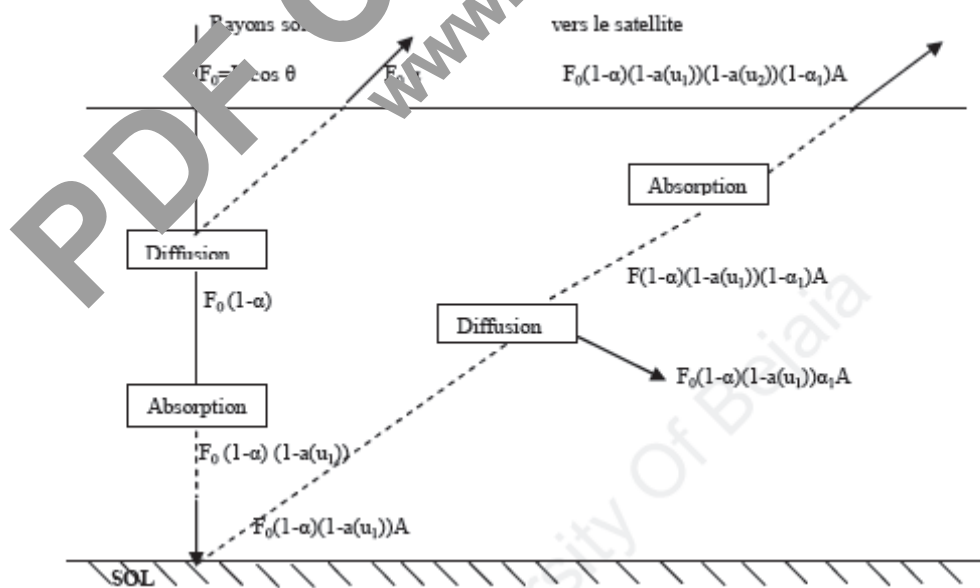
Rayons so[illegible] vers le satellite

$F_0$=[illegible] cos θ

$F_0$ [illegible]

$F_0(1-\alpha)(1-a(u_1))(1-a(u_2))(1-\alpha_1)A$

Absorption

Diffusion

$F(1-\alpha)(1-a(u_1))(1-\alpha_1)A$

$F_0(1-\alpha)$

Diffusion

$F_0(1-\alpha)(1-a(u_1))\alpha_1 A$

Absorption

$F_0(1-\alpha)(1-a(u_1))$

$F_0(1-\alpha)(1-a(u_1))A$

SOL

PDF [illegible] www.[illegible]

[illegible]sity Of Bejaia